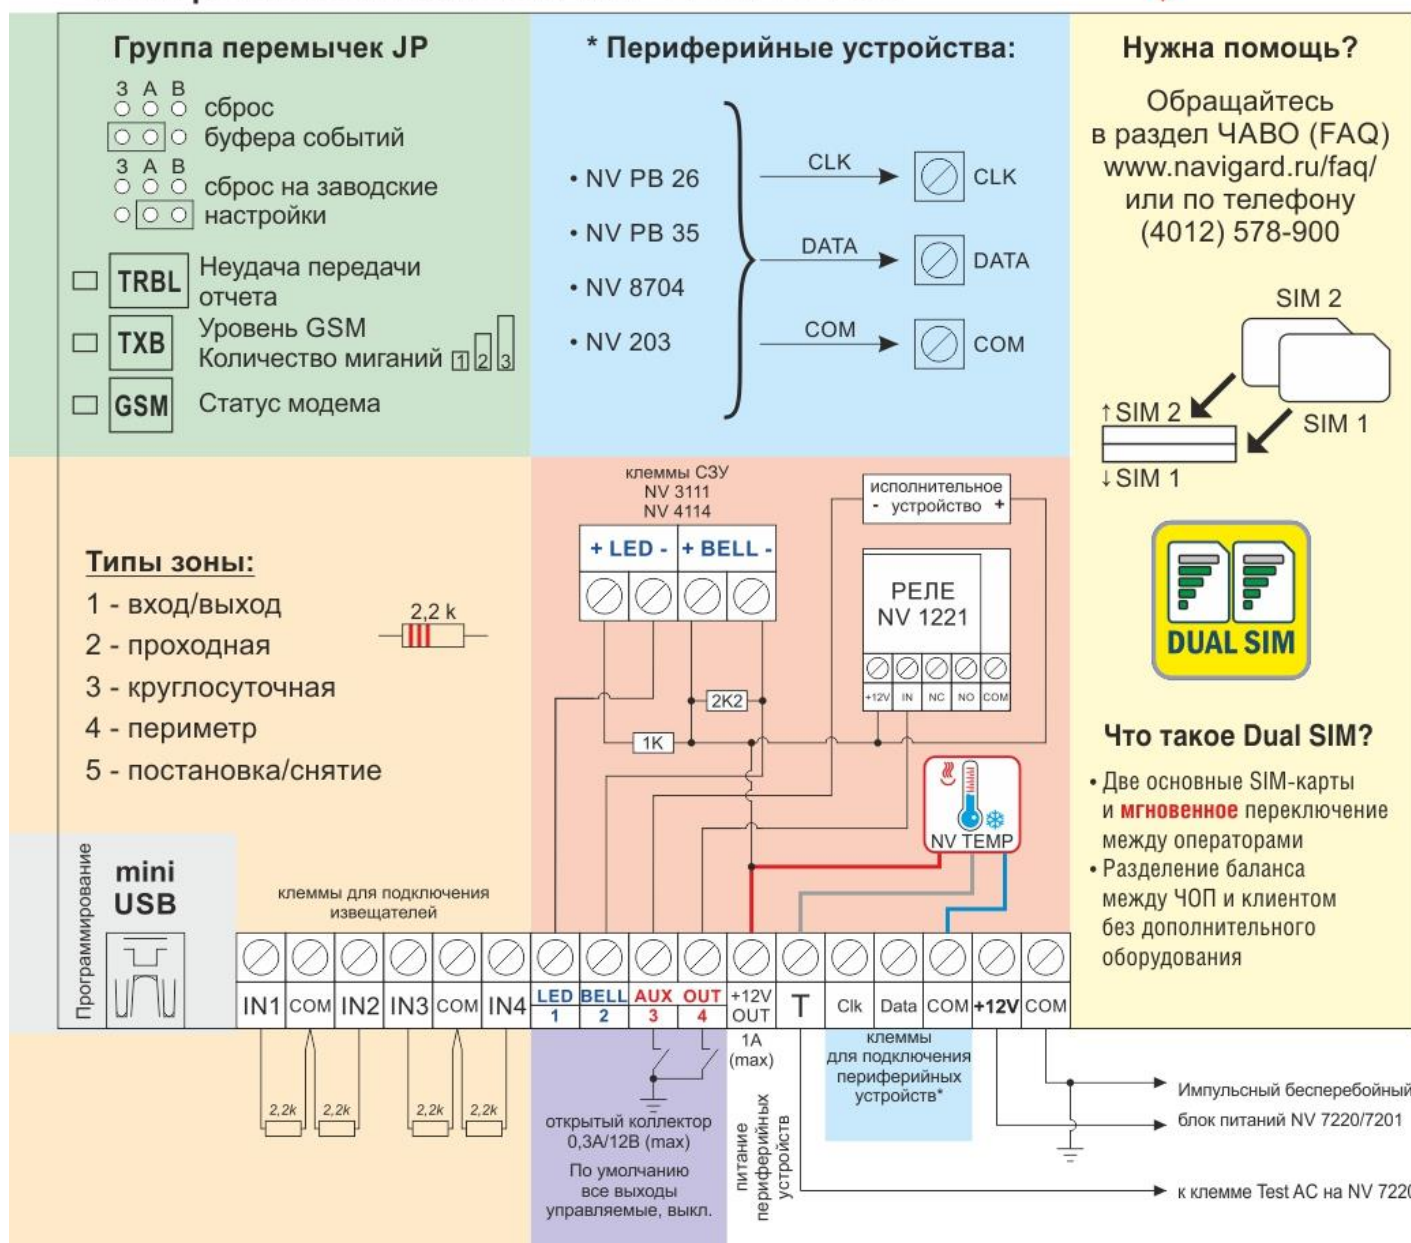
Группа перемычек JP

3 A B
сброс буфера событий

3 A B
сброс на заводские настройки

TRBL Неудача передачи отчета

TXB Уровень GSM
Количество миганий 1 2 3

GSM Статус модема

* Периферийные устройства:

• NV PB 26
• NV PB 35
• NV 8704
• NV 203

CLK CLK
DATA DATA
COM COM

Нужна помощь?

Обращайтесь в раздел ЧАВО (FAQ) www.navigard.ru/faq/ или по телефону (4012) 578-900

SIM 2
↑SIM 2
SIM 1
↓SIM 1

DUAL SIM

Что такое Dual SIM?

• Две основные SIM-карты и мгновенное переключение между операторами
• Разделение баланса между ЧОП и клиентом без дополнительного оборудования

Типы зоны:
1 - вход/выход
2 - проходная
3 - круглосуточная
4 - периметр
5 - постановка/снятие

2,2 k

клеммы СЗУ NV 3111 NV 4114

+ LED - + BELL -

2K2
1K

исполнительное - устройство +

РЕЛЕ NV 1221

+12V IN NC NO COM

NV TEMP

Программирование

mini USB

клеммы для подключения извещателей

| IN1 | COM | IN2 | IN3 | COM | IN4 | LED 1 | BELL 2 | AUX 3 | OUT 4 | +12V OUT | T | Clk | Data | COM | +12V | COM |
|---|---|---|---|---|---|---|---|---|---|---|---|---|---|---|---|---|

2,2k 2,2k 2,2k 2,2k

открытый коллектор 0,3А/12В (max)

По умолчанию все выходы управляемые, выкл.

1A (max)

питание периферийных устройств

клеммы для подключения периферийных устройств*

Импульсный бесперебойный блок питаний NV 7220/7201

к клемме Test AC на NV 7220